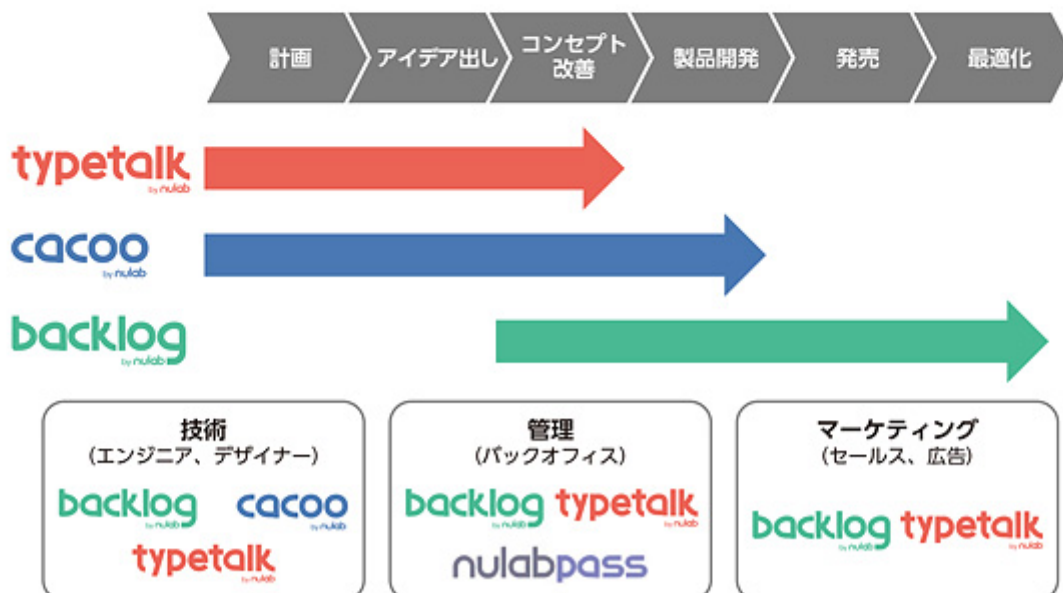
計画
アイデア出し
コンセプト改善
製品開発
発売
最適化

typetalk by nulab

cacoo by nulab

backlog by nulab

技術
（エンジニア、デザイナー）
backlog by nulab
cacoo by nulab
typetalk by nulab

管理
（バックオフィス）
backlog by nulab
typetalk by nulab
nulabpass

マーケティング
（セールス、広告）
backlog by nulab
typetalk by nulab